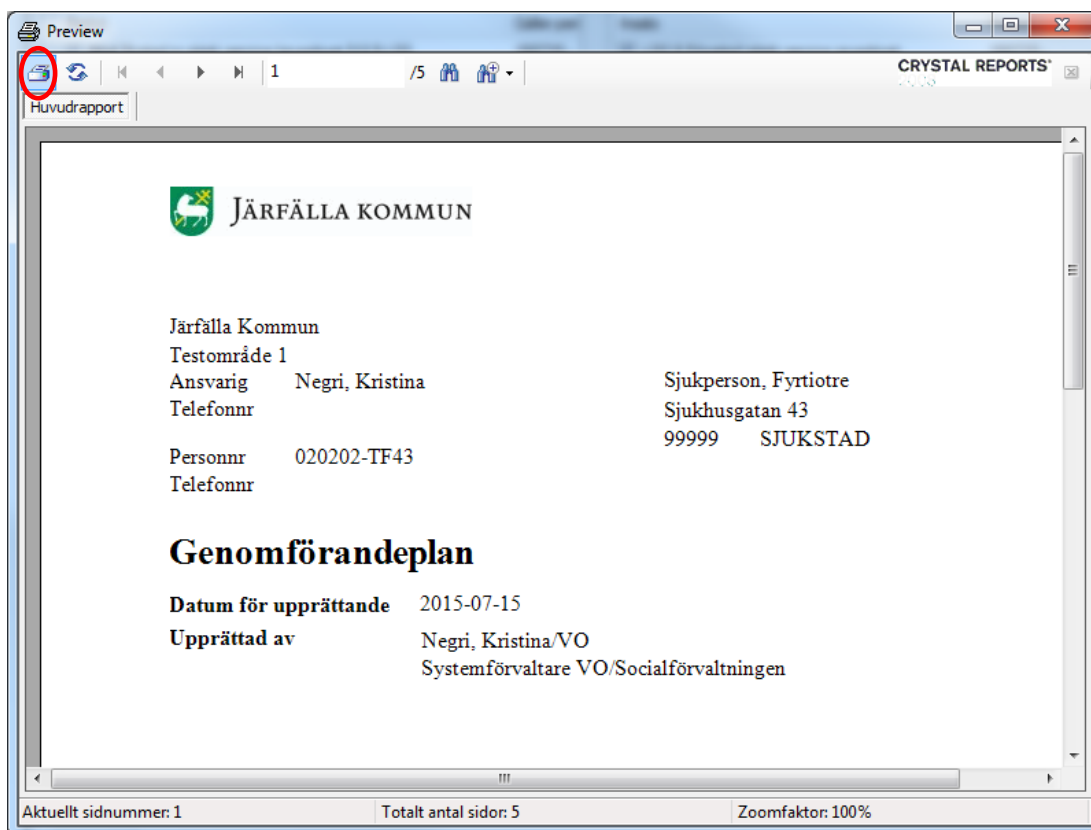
Preview

1 /5

CRYSTAL REPORTS®

Huvudrapport

JÄRFÄLLA KOMMUN

Järfälla Kommun
Testområde 1
Ansvarig Negri, Kristina
Telefonnr

Personnr 020202-TF43
Telefonnr

Sjukperson, Fyrtiotre
Sjukhusgatan 43
99999 SJUKSTAD

Genomförandeplan

Datum för upprättande 2015-07-15

Upprättad av Negri, Kristina/VO
Systemförvaltare VO/Socialförvaltningen

Aktuellt sidnummer: 1 | Totalt antal sidor: 5 | Zoomfaktor: 100%